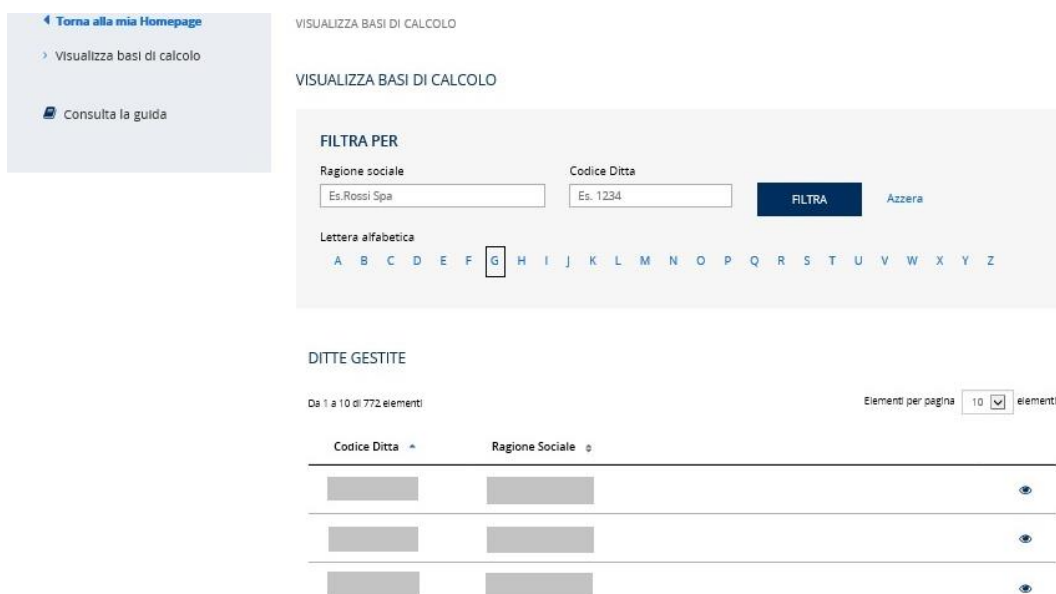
Torna alla mia Homepage

Visualizza basi di calcolo

Consulta la guida

VISUALIZZA BASI DI CALCOLO

VISUALIZZA BASI DI CALCOLO

FILTRA PER

Ragione sociale

Es.Rossi Spa

Codice Ditta

Es. 1234

FILTRA

Azzera

Lettera alfabetica

A B C D E F G H I J K L M N O P Q R S T U V W X Y Z

DITTE GESTITE

Da 1 a 10 di 772 elementi

Elementi per pagina 10 element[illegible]

| Codice Ditta | Ragione Sociale | |
|---|---|---|
| | | |
| | | |
| | | |